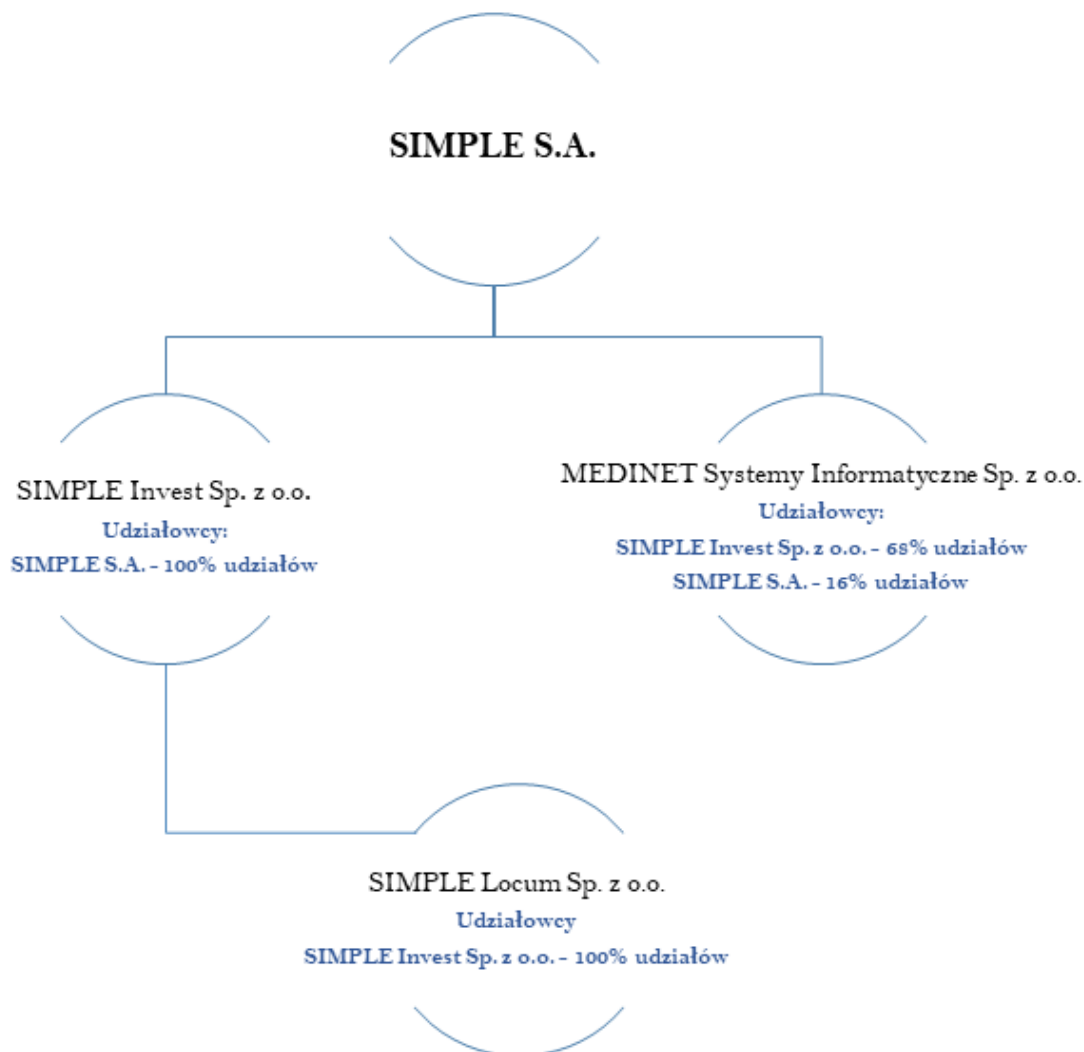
SIMPLE S.A.

SIMPLE Invest Sp. z o.o.
Udziałowcy:
SIMPLE S.A. - 100% udziałów

MEDINET Systemy Informatyczne Sp. z o.o.
Udziałowcy:
SIMPLE Invest Sp. z o.o. - 68% udziałów
SIMPLE S.A. - 16% udziałów

SIMPLE Locum Sp. z o.o.
Udziałowcy
SIMPLE Invest Sp. z o.o. - 100% udziałów